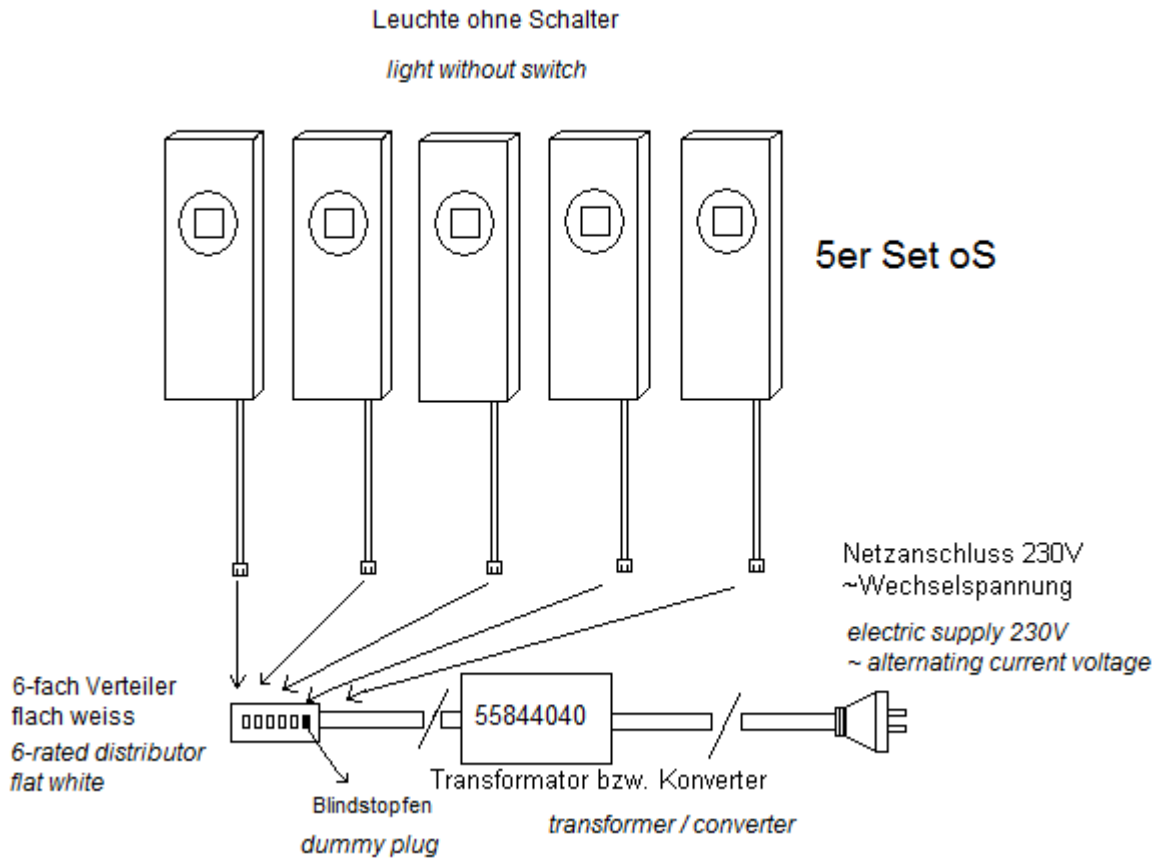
Leuchte ohne Schalter

light without switch

5er Set oS

Netzanschluss 230V
~Wechselspannung

electric supply 230V
~ alternating current voltage

6-fach Verteiler
flach weiss

6-rated distributor
flat white

55844040

Blindstopfen

dummy plug

Transformator bzw. Konverter

transformer / converter